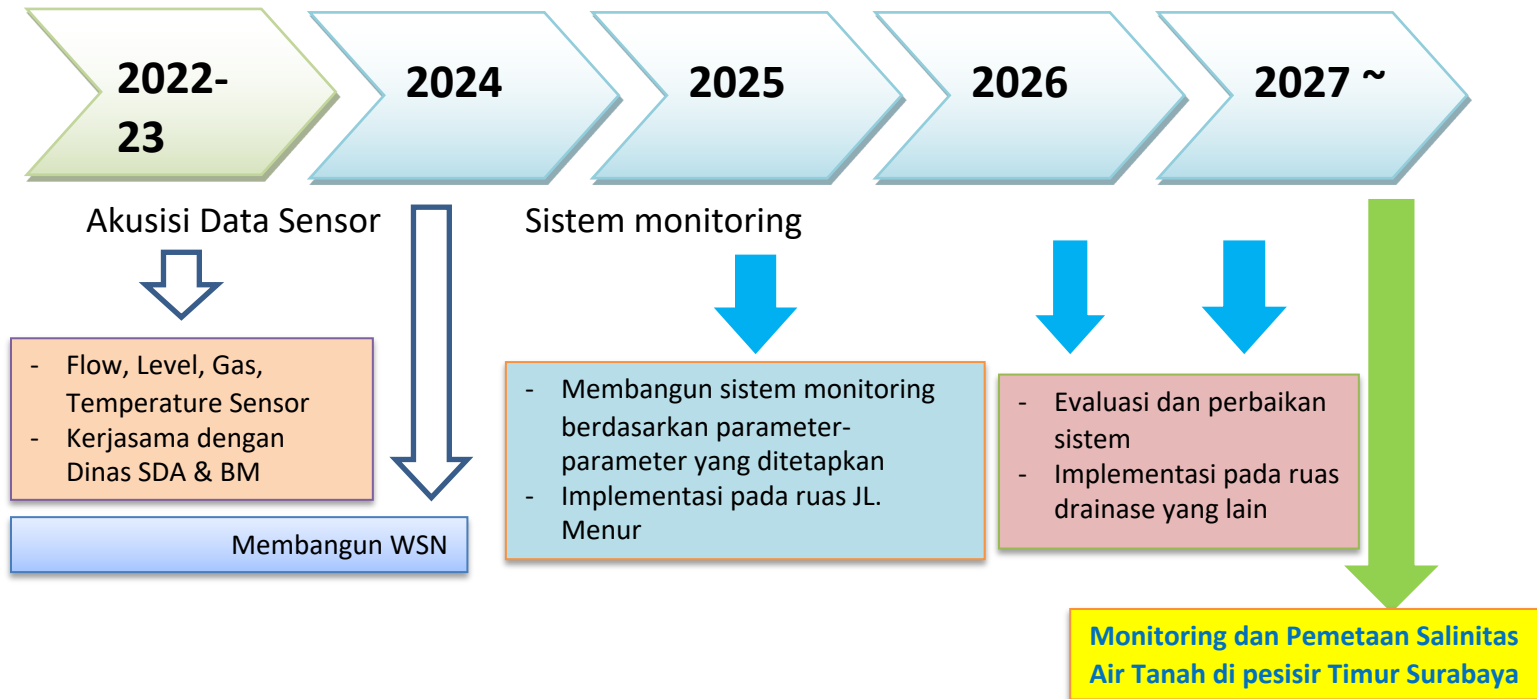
2022-23

2024

2025

2026

2027 ~

Akusisi Data Sensor

Sistem monitoring

- Flow, Level, Gas, Temperature Sensor
- Kerjasama dengan Dinas SDA & BM

Membangun WSN

- Membangun sistem monitoring berdasarkan parameter-parameter yang ditetapkan
- Implementasi pada ruas JL. Menur

- Evaluasi dan perbaikan sistem
- Implementasi pada ruas drainase yang lain

Monitoring dan Pemetaan Salinitas Air Tanah di pesisir Timur Surabaya